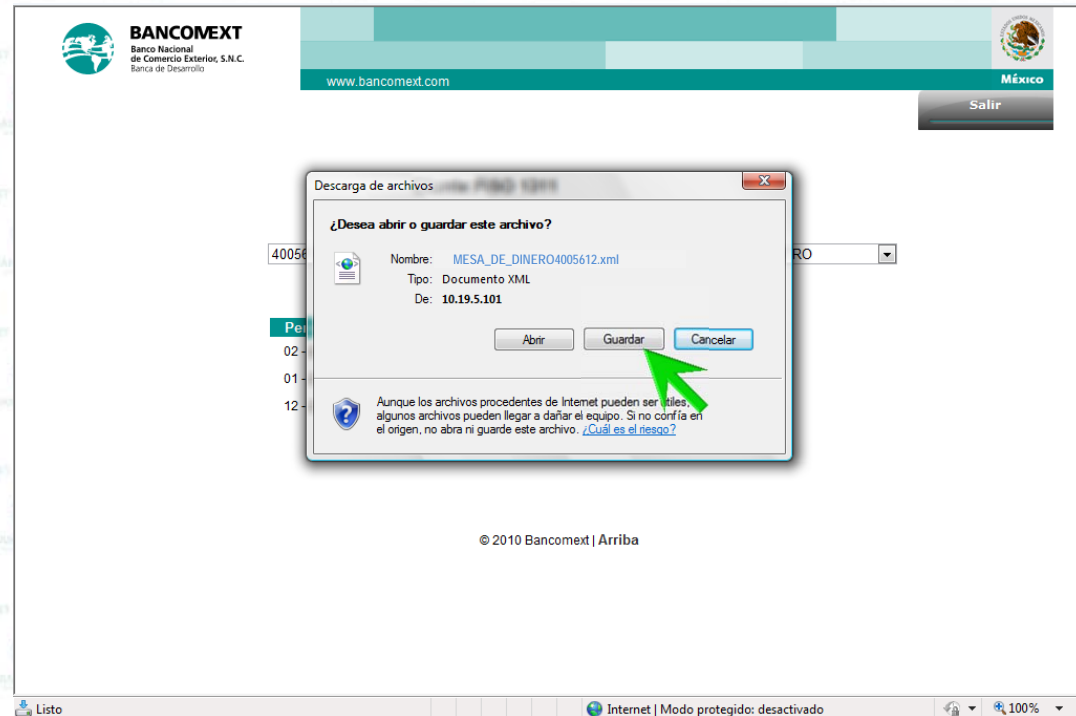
BANCOMEXT
Banco Nacional de Comercio Exterior, S.N.C.
Banca de Desarrollo

www.bancomext.com

México

Salir

Descarga de archivos

¿Desea abrir o guardar este archivo?

Nombre: MESA_DE_DINERO4005612.xml
Tipo: Documento XML
De: 10.19.5.101

Abrir | Guardar | Cancelar

Aunque los archivos procedentes de Internet pueden ser útiles, algunos archivos pueden llegar a dañar el equipo. Si no confía en el origen, no abra ni guarde este archivo. ¿Cuál es el riesgo?

4005

RO

Pe
02
01
12

© 2010 Bancomext | Arriba

Listo

Internet | Modo protegido: desactivado

100%